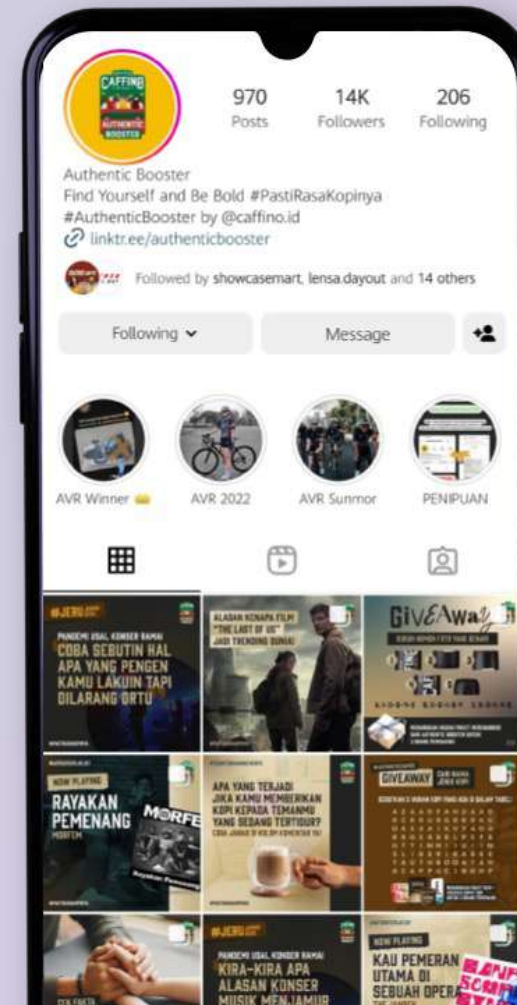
CAFFINO
AUTHENTIC BOOSTER

970
Posts

14K
Followers

206
Following

Authentic Booster
Find Yourself and Be Bold #PastiRasaKopinya
#AuthenticBooster by @caffino.id
linktr.ee/authenticbooster

Followed by showcasemart, lensa.dayout and 14 others

Following

Message

AVR Winner

AVR 2022

AVR Sunmor

PENIPUAN

#JERU

PANDEMI USAI, KONSER RAMAI

COBA SEBUTIN HAL APA YANG PENGEN KAMU LAKUIN TAPI DILARANG ORTU

ALASAN KENAPA FILM "THE LAST OF US" JADI TRENDING DUNIA!

GIVEAWAY

NOW PLAYING

RAYAKAN PEMENANG

MORFE

APA YANG TERJADI JIKA KAMU MEMBERIKAN KOPI KEPADA TEMANMU YANG SEDANG TERTIDUR?

GIVEAWAY

#JERU

PANDEMI USAI, KONSER RAMAI

KIRA-KIRA APA ALASAN KONSER MUSIK MENJAMUR

NOW PLAYING

KAU PEMERAN UTAMA DI SEBUAH OPERA